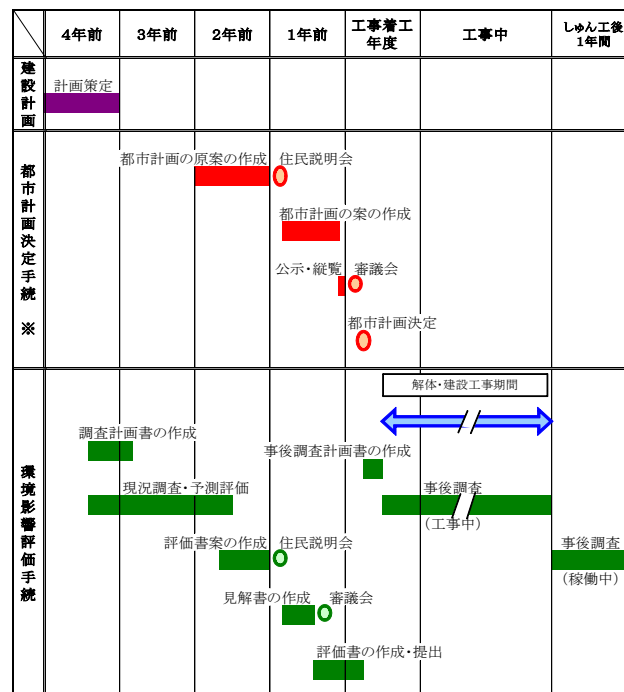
| | 4年前 | 3年前 | 2年前 | 1年前 | 工事着工年度 | 工事中 | しゅん工後1年間 |
|---|---|---|---|---|---|---|---|
| 建設計画 | 計画策定 | | | | | | |
| 都市計画決定手続 ※ | | | 都市計画の原案の作成 | 住民説明会 都市計画の案の作成 公示・縦覧 審議会 | 都市計画決定 | | |
| 環境影響評価手続 | 調査計画書の作成 | 現況調査・予測評価 | 評価書案の作成 | 住民説明会 見解書の作成 審議会 評価書の作成・提出 | 事後調査計画書の作成 | 解体・建設工事期間 事後調査 (工事中) | 事後調査 (稼働中) |